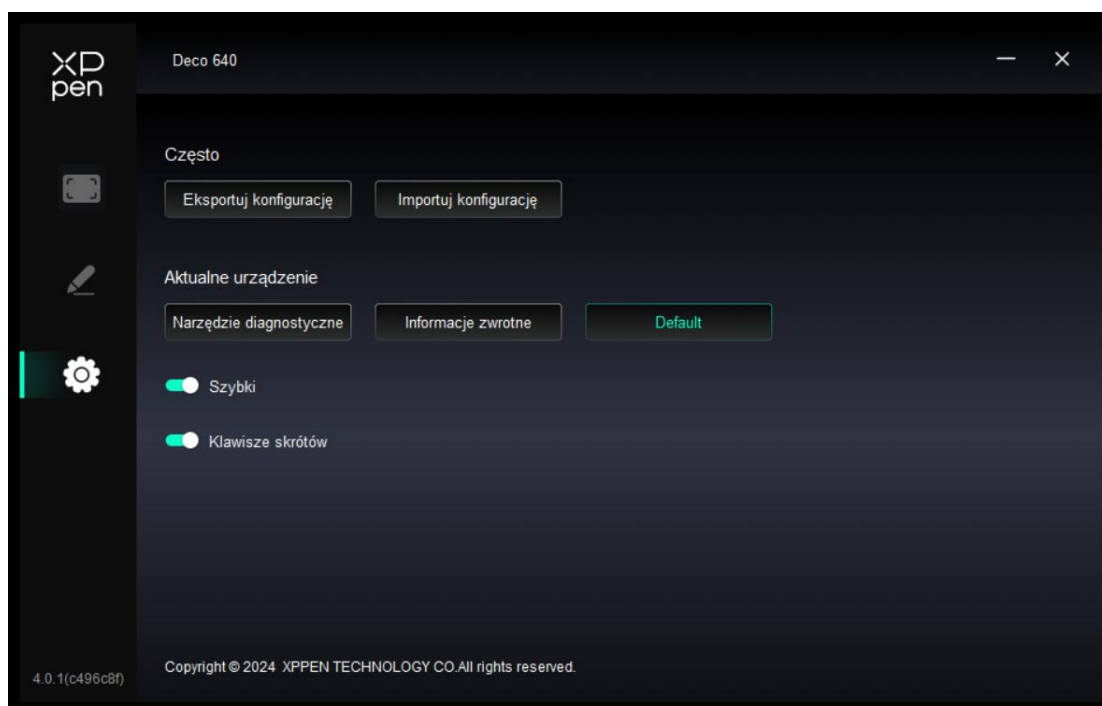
XP pen

Deco 640

Często

Eksportuj konfigurację

Importuj konfigurację

Aktualne urządzenie

Narzędzie diagnostyczne

Informacje zwrotne

Default

Szybki

Klawisze skrótów

4.0.1(c496c8f)

Copyright © 2024 XPPEN TECHNOLOGY CO.All rights reserved.